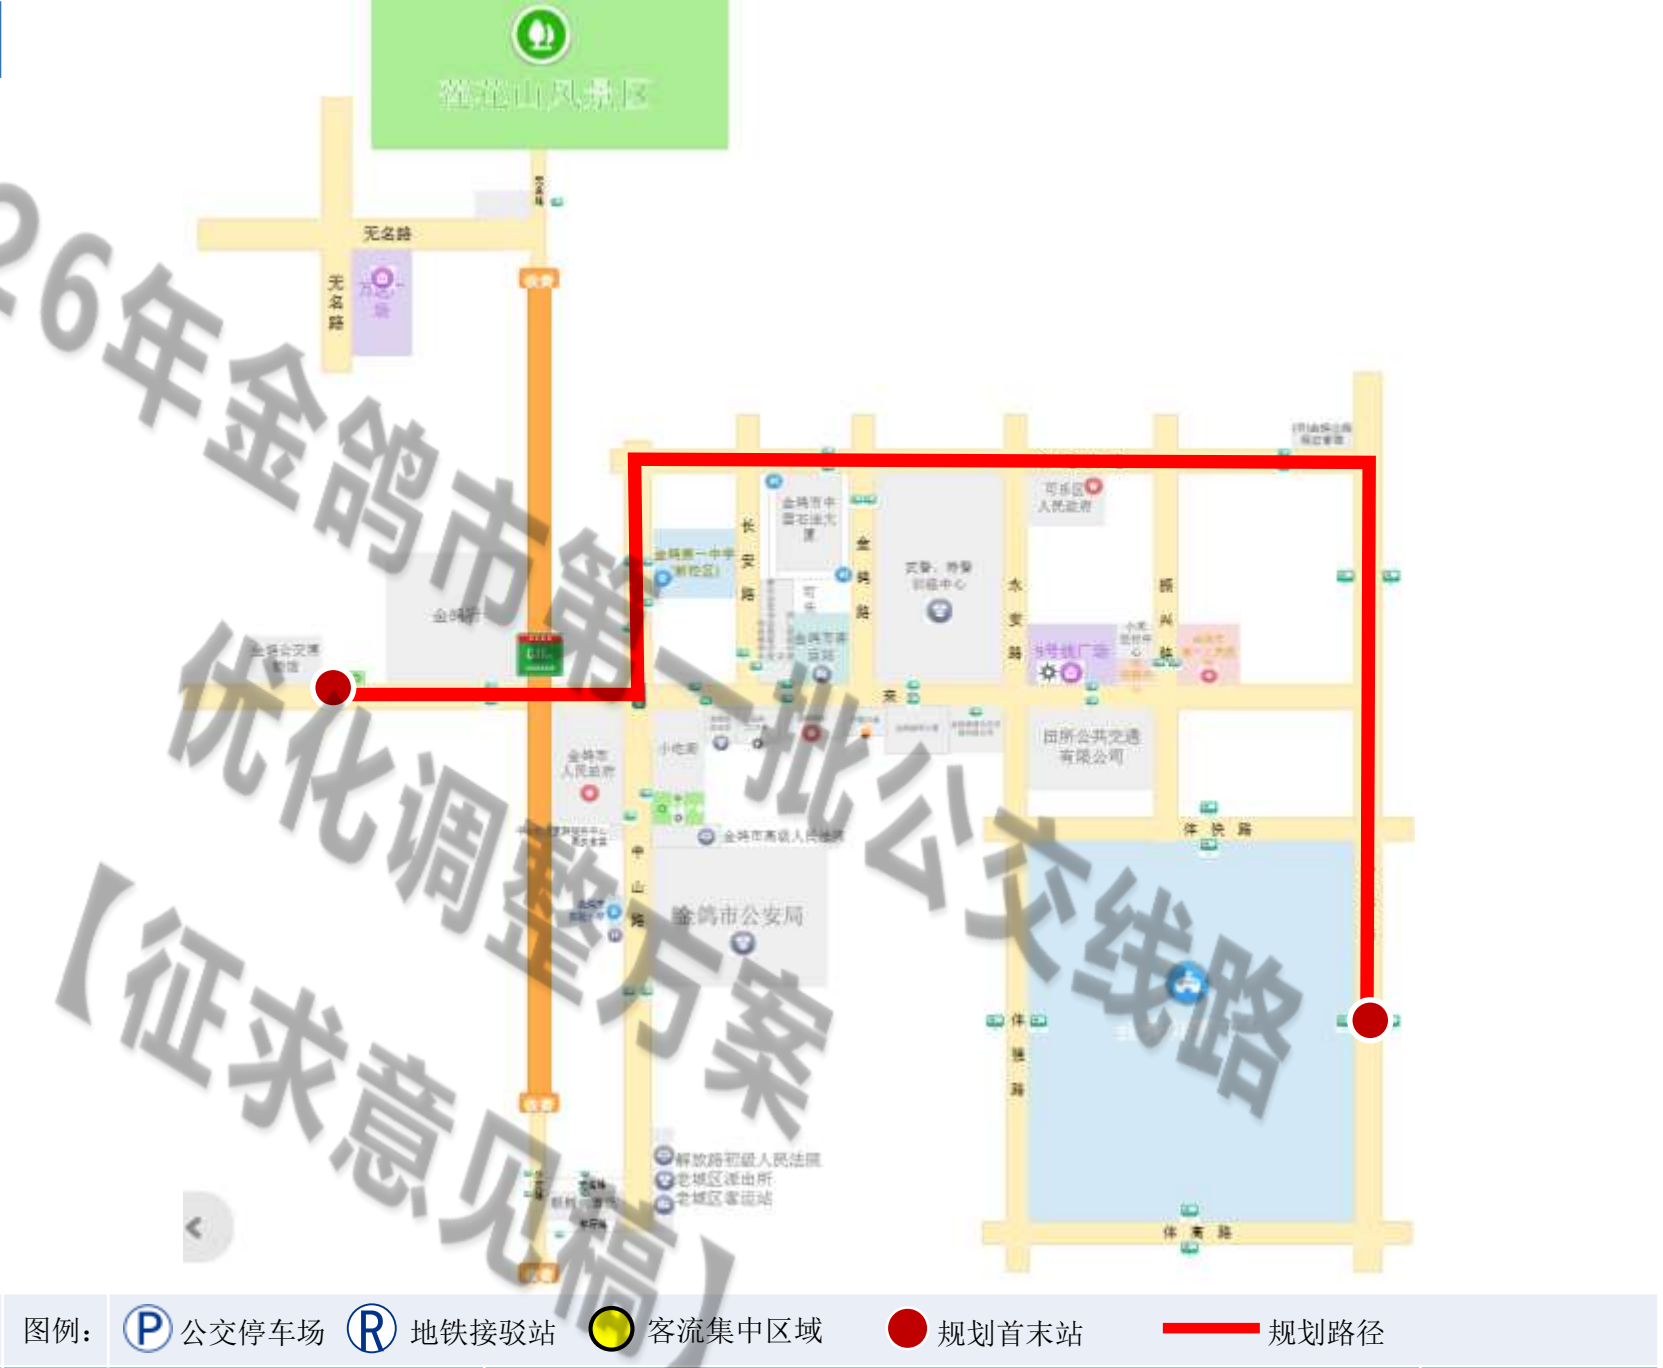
莲花山风景区

无名路
无名路
长安路
金鸽路
永安路
振兴路
中山路
体育路
体 东 路
体 南 路

金鸽市第一中学
金鸽市公安局
金鸽市人民政府
田所公共交通有限公司
9号线广场
解放路初级人民法院
老城区派出所
老城区客运站

26年金鸽市第一批公交线路优化调整方案【征求意见稿】

图例：
P 公交停车场
R 地铁接驳站
客流集中区域
规划首末站
规划路径